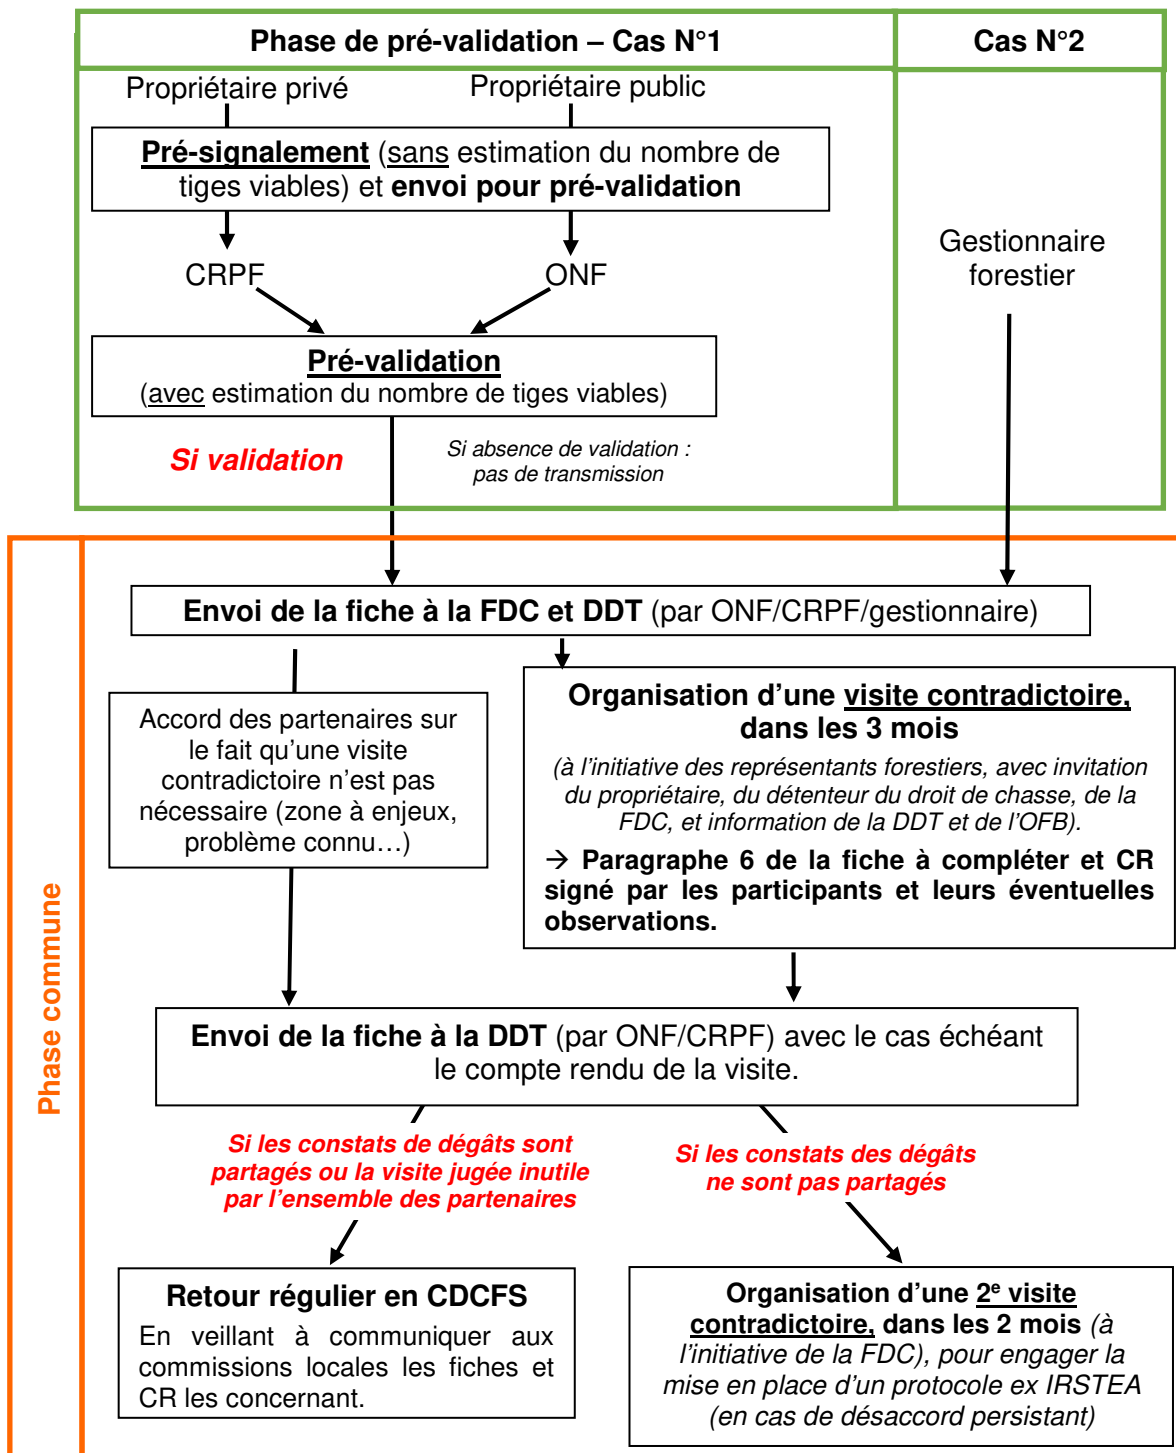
Phase de pré-validation – Cas N°1

Cas N°2

Propriétaire privé

Propriétaire public

Pré-signalement (sans estimation du nombre de tiges viables) et envoi pour pré-validation

CRPF

ONF

Gestionnaire forestier

Pré-validation
(avec estimation du nombre de tiges viables)

Si validation

Si absence de validation : pas de transmission

Phase commune

Envoi de la fiche à la FDC et DDT (par ONF/CRPF/gestionnaire)

Accord des partenaires sur le fait qu'une visite contradictoire n'est pas nécessaire (zone à enjeux, problème connu…)

Organisation d'une visite contradictoire, dans les 3 mois

(à l'initiative des représentants forestiers, avec invitation du propriétaire, du détenteur du droit de chasse, de la FDC, et information de la DDT et de l'OFB).

→ Paragraphe 6 de la fiche à compléter et CR signé par les participants et leurs éventuelles observations.

Envoi de la fiche à la DDT (par ONF/CRPF) avec le cas échéant le compte rendu de la visite.

Si les constats de dégâts sont partagés ou la visite jugée inutile par l'ensemble des partenaires

Si les constats des dégâts ne sont pas partagés

Retour régulier en CDCFS

En veillant à communiquer aux commissions locales les fiches et CR les concernant.

Organisation d'une 2$^{e}$ visite contradictoire, dans les 2 mois (à l'initiative de la FDC), pour engager la mise en place d'un protocole ex IRSTEA (en cas de désaccord persistant)